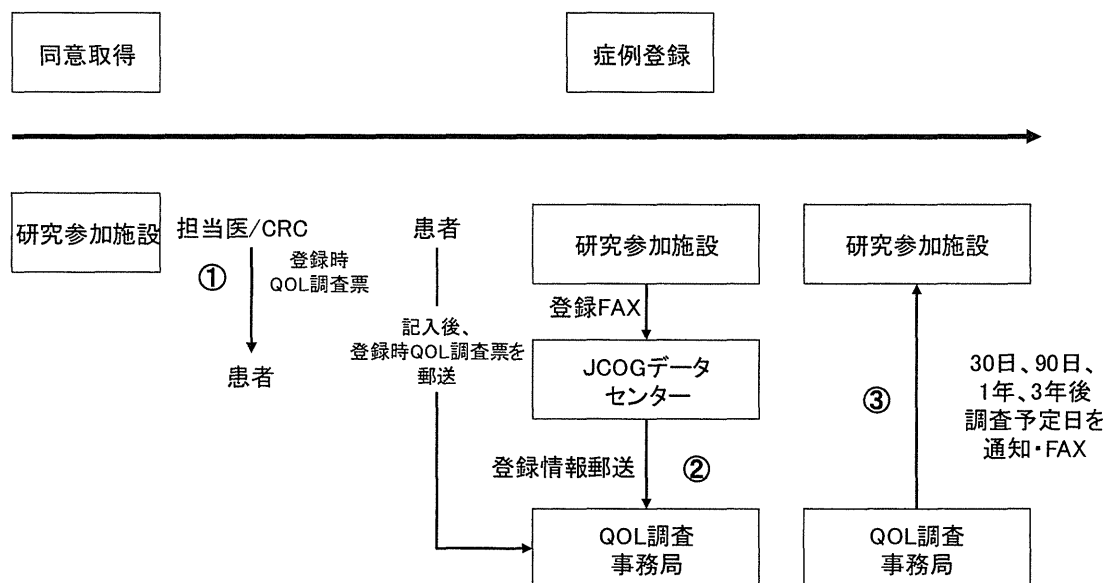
同意取得

症例登録

研究参加施設

担当医/CRC

①

登録時
QOL調査票

患者

患者

記入後、
登録時QOL調査票を
郵送

研究参加施設

登録FAX

JCOGデータ
センター

登録情報郵送

②

QOL調査
事務局

研究参加施設

③

30日、90日、
1年、3年後
調査予定日を
通知・FAX

QOL調査
事務局